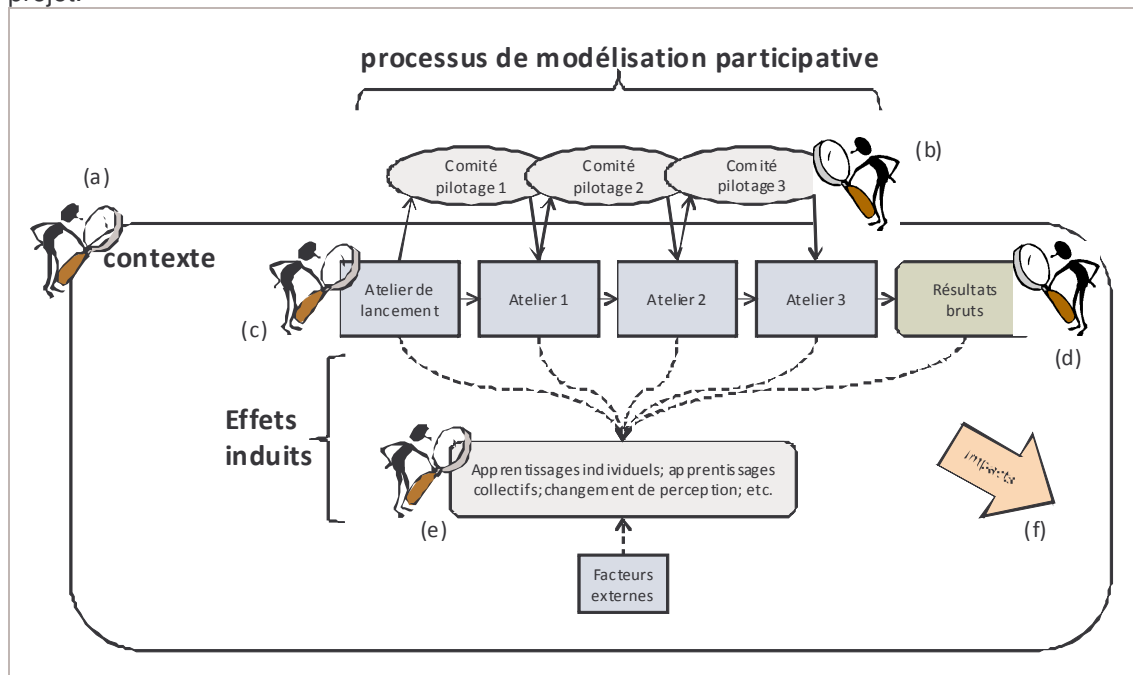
processus de modélisation participative

Comité pilotage 1

Comité pilotage 2

Comité pilotage 3

(a)

(b)

contexte

Atelier de lancement

Atelier 1

Atelier 2

Atelier 3

Résultats bruts

(c)

(d)

Effets induits

Apprentissages individuels; apprentissages collectifs; changement de perception; etc.

impacts

(e)

(f)

Facteurs externes